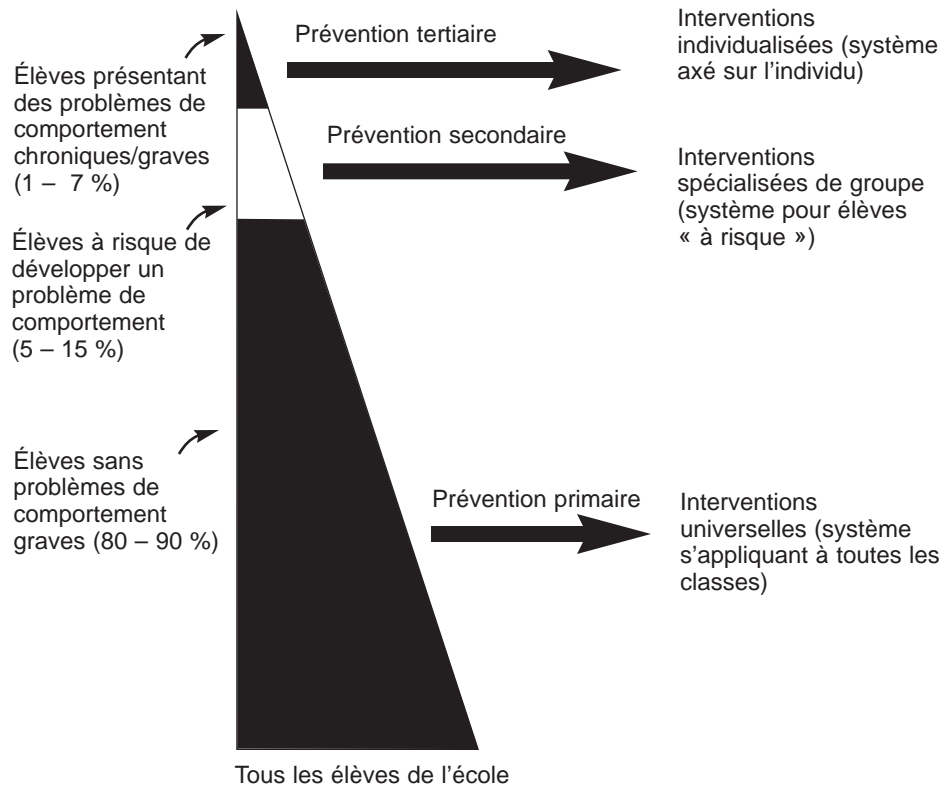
Élèves présentant des problèmes de comportement chroniques/graves (1 – 7 %)

Prévention tertiaire

Interventions individualisées (système axé sur l'individu)

Prévention secondaire

Interventions spécialisées de groupe (système pour élèves « à risque »)

Élèves à risque de développer un problème de comportement (5 – 15 %)

Élèves sans problèmes de comportement graves (80 – 90 %)

Prévention primaire

Interventions universelles (système s'appliquant à toutes les classes)

Tous les élèves de l'école